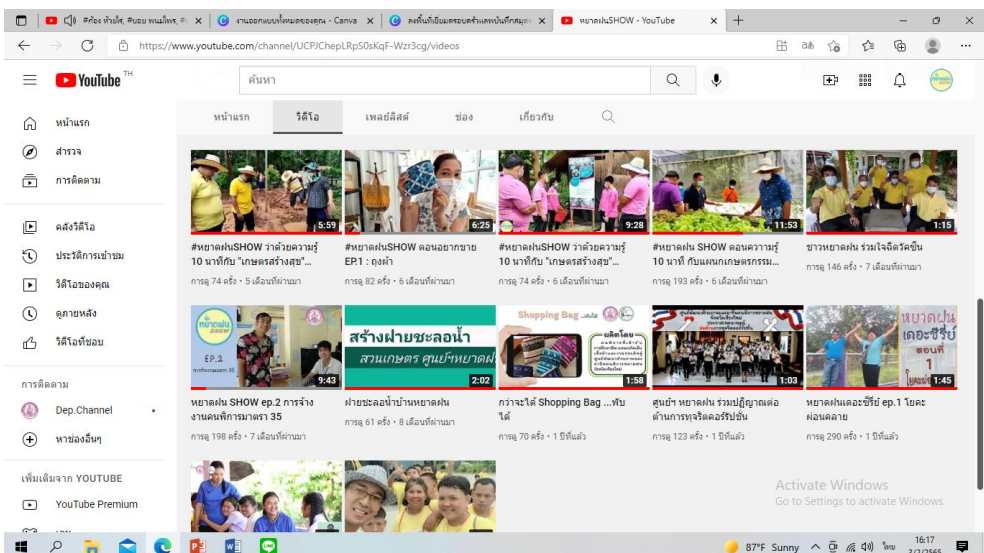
#ก้อง ห้วยไร่, #บอย พนมไพร x | งานออกแบบทั้งหมดของคุณ - Canva x | ลงพื้นที่เยี่ยมครอบครัวเกษตรกันกักสมุน x | หยาดฝนSHOW - YouTube x | +

https://www.youtube.com/channel/UCPJChepLRpS0sKqF-Wzr3cg/videos

YouTube TH

ค้นหา

หน้าแรก
สำรวจ
การติดตาม
คลังวิดีโอ
ประวัติการเข้าชม
วิดีโอของคุณ
ดูภายหลัง
วิดีโอที่ชอบ

การติดตาม
Dep.Channel
หาช่องอื่นๆ

เพิ่มเติมจาก YOUTUBE
YouTube Premium

หน้าแรก | วิดีโอ | เพลย์ลิสต์ | ช่อง | เกี่ยวกับ

5:59
#หยาดฝนSHOW ว่าด้วยความรู้ 10 นาทีกับ "เกษตรสร้างสุข"...
การดู 74 ครั้ง • 5 เดือนที่ผ่านมา

6:25
#หยาดฝนSHOW ตอนอยากขาย EP.1 : ถุงผ้า
การดู 82 ครั้ง • 6 เดือนที่ผ่านมา

9:28
#หยาดฝนSHOW ว่าด้วยความรู้ 10 นาทีกับ "เกษตรสร้างสุข"...
การดู 74 ครั้ง • 6 เดือนที่ผ่านมา

11:53
#หยาดฝน SHOW ตอนความรู้ 10 นาที กับแผนกเกษตรกรรม...
การดู 193 ครั้ง • 6 เดือนที่ผ่านมา

1:15
ชาวหยาดฝน ร่วมใจฉีดวัคซีน
การดู 146 ครั้ง • 7 เดือนที่ผ่านมา

หยาดฝน EP.2
9:43
หยาดฝน SHOW ep.2 การจ้างงานคนพิการมาตรา 35
การดู 198 ครั้ง • 7 เดือนที่ผ่านมา

สร้างฝายชะลอน้ำ
สวนเกษตร ศูนย์ฯหยาดฝ
2:02
ฝายชะลอน้ำบ้านหยาดฝน
การดู 61 ครั้ง • 8 เดือนที่ผ่านมา

Shopping Bag
ผลิตโดย
1:58
กว่าจะได้ Shopping Bag ...หิบได้
การดู 70 ครั้ง • 1 ปีที่แล้ว

1:03
ศูนย์ฯ หยาดฝน ร่วมปฏิญาณต่อต้านการทุจริตคอร์รัปชั่น
การดู 123 ครั้ง • 1 ปีที่แล้ว

หยาดฝน เดอะซีรีย์ ตอนที่ 1
1:45
หยาดฝนเดอะซีรีย์ ep.1 โยคะผ่อนคลาย
การดู 290 ครั้ง • 1 ปีที่แล้ว

Activate Windows
Go to Settings to activate Windows.

87°F Sunny ไทย 16:17 2/3/2565